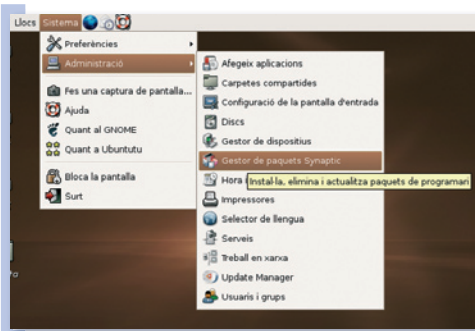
Llocs Sistema

Preferències
Administració
Fes una captura de pantalla...
Ajuda
Quant al GNOME
Quant a Ubuntutu
Bloca la pantalla
Surt

Afegeix aplicacions
Carpetes compartides
Configuració de la pantalla d'entrada
Discs
Gestor de dispositius
Gestor de paquets Synaptic
Hora
Instal·la, elimina i actualitza paquets de programari
Impressores
Selector de llengua
Serveis
Treball en xarxa
Update Manager
Usuaris i grups